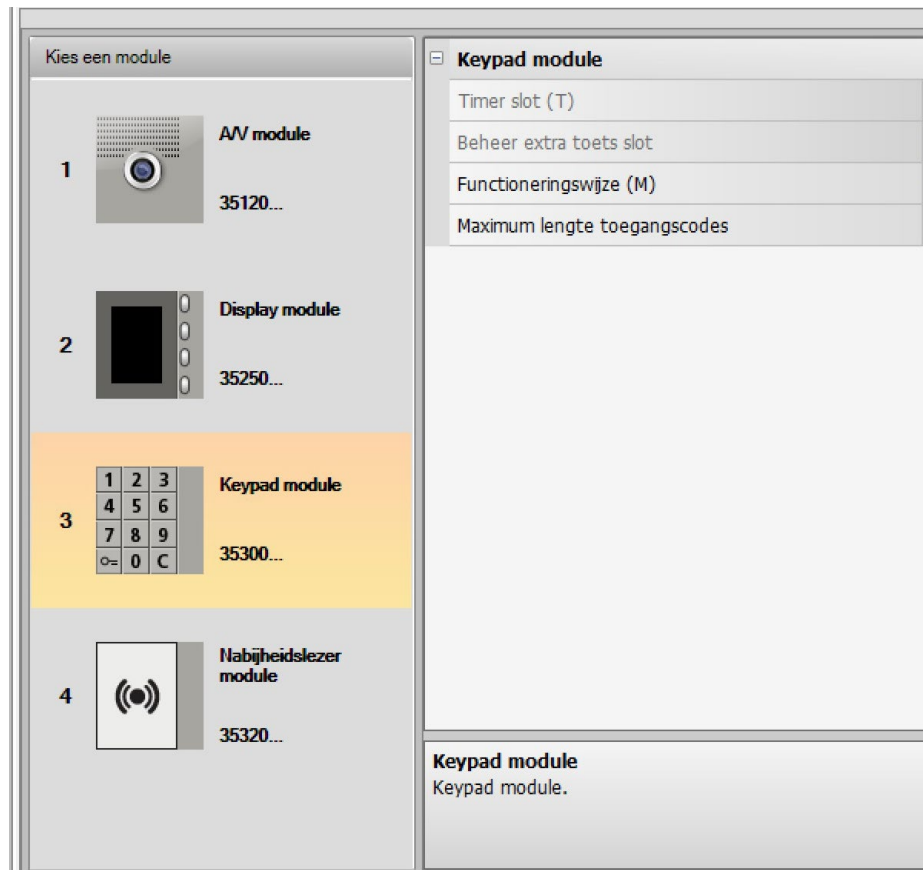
Kies een module

1 A/V module 35120...

2 Display module 35250...

3
| 1 | 2 | 3 |
|---|---|---|
| 4 | 5 | 6 |
| 7 | 8 | 9 |
| o= | 0 | C |

Keypad module 35300...

4 Nabijheidslezer module 35320...

⊟ Keypad module
Timer slot (T)
Beheer extra toets slot
Functioneringswijze (M)
Maximum lengte toegangscodes

Keypad module
Keypad module.